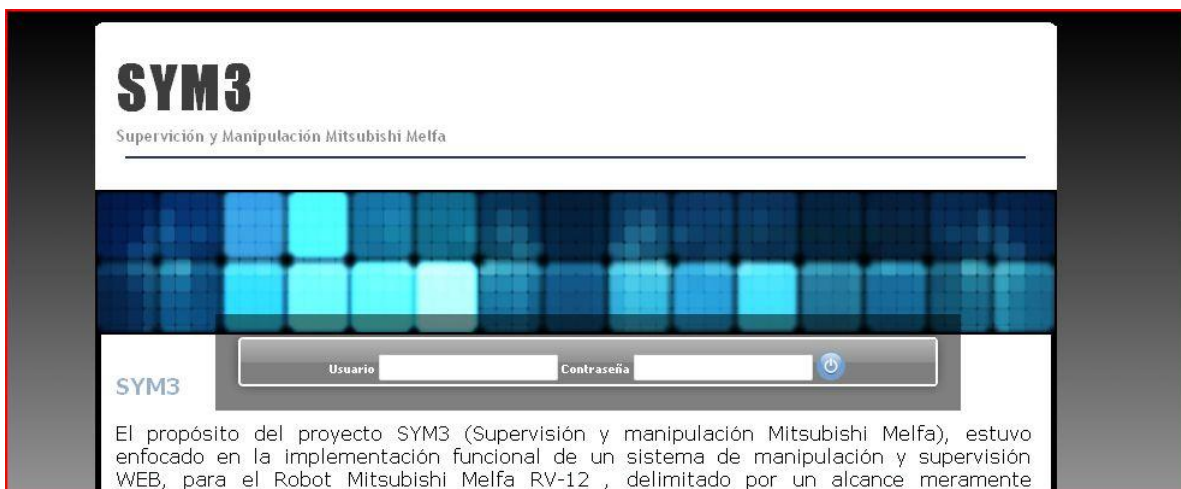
SYM3

Supervición y Manipulación Mitsubishi Melfa

Usuario Contraseña

SYM3

El propósito del proyecto SYM3 (Supervisión y manipulación Mitsubishi Melfa), estuvo enfocado en la implementación funcional de un sistema de manipulación y supervisión WEB, para el Robot Mitsubishi Melfa RV-12 , delimitado por un alcance meramente